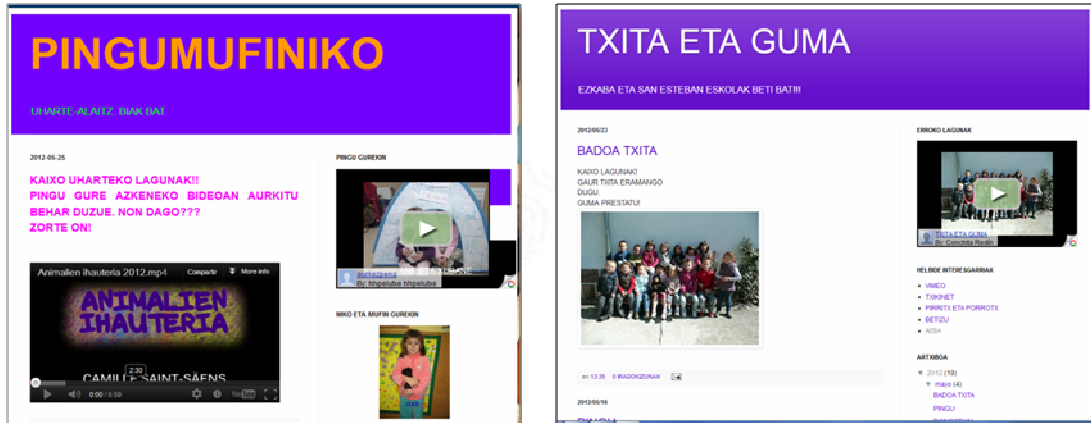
PINGUMUFINIKO

UHARTE-ALAITZ BIAK BAT

2012-06-26

KAIXO UHARTEKO LAGUNAK!!!
PINGU GURE AZKENEKO BIDEGAN AURKITU BEHAR DUZUE. NON DAGO???
ZORTE ON!!

Animalien ihauteria 2012.mp4 Compartir More info

ANIMALIEN IHAUTERIA

CAMILLE SAINT-SAËNS

2:30

0:00 / 5:50

PINGU GUREKIN

By: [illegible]

MIKO ETA MUFIN GUREKIN

TXITA ETA GUMA

EZKABA ETA SAN ESTEBAN ESKOLAK BETI BAT!!!

2012/06/23

BADOA TXITA

KAIXO LAGUNAK!
GAUR TXITA ERAMANGO DUGU
GUMA PRESTATU!

en 13:35 0 IRADOKIZUNAK

2012/06/16

ERROKO LAGUNAK

TXITA ETA GUMA
By: Conchita Redin

HELBIDE INTERESGARRIAK

VIMEO
TXIKINET
PIRRITX ETA PORROTX
BETIZU
AIDIA

ARTXIBOA

2012 (19)
mayo (4)
BADOA TXITA
PINGU